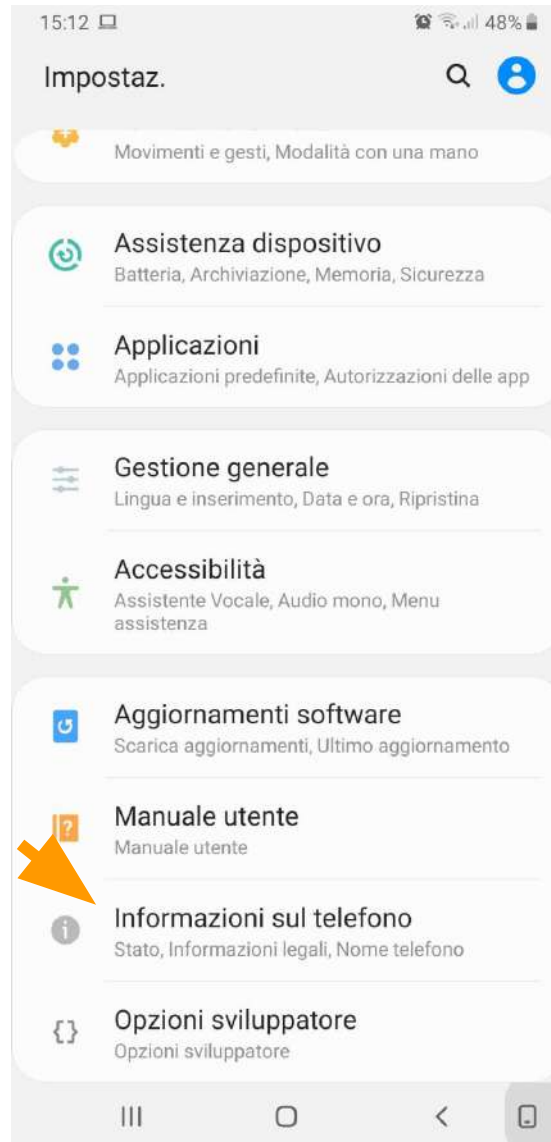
15:12
48%

Impostaz.

Movimenti e gesti, Modalità con una mano

Assistenza dispositivo
Batteria, Archiviazione, Memoria, Sicurezza

Applicazioni
Applicazioni predefinite, Autorizzazioni delle app

Gestione generale
Lingua e inserimento, Data e ora, Ripristina

Accessibilità
Assistente Vocale, Audio mono, Menu assistenza

Aggiornamenti software
Scarica aggiornamenti, Ultimo aggiornamento

Manuale utente
Manuale utente

Informazioni sul telefono
Stato, Informazioni legali, Nome telefono

Opzioni sviluppatore
Opzioni sviluppatore